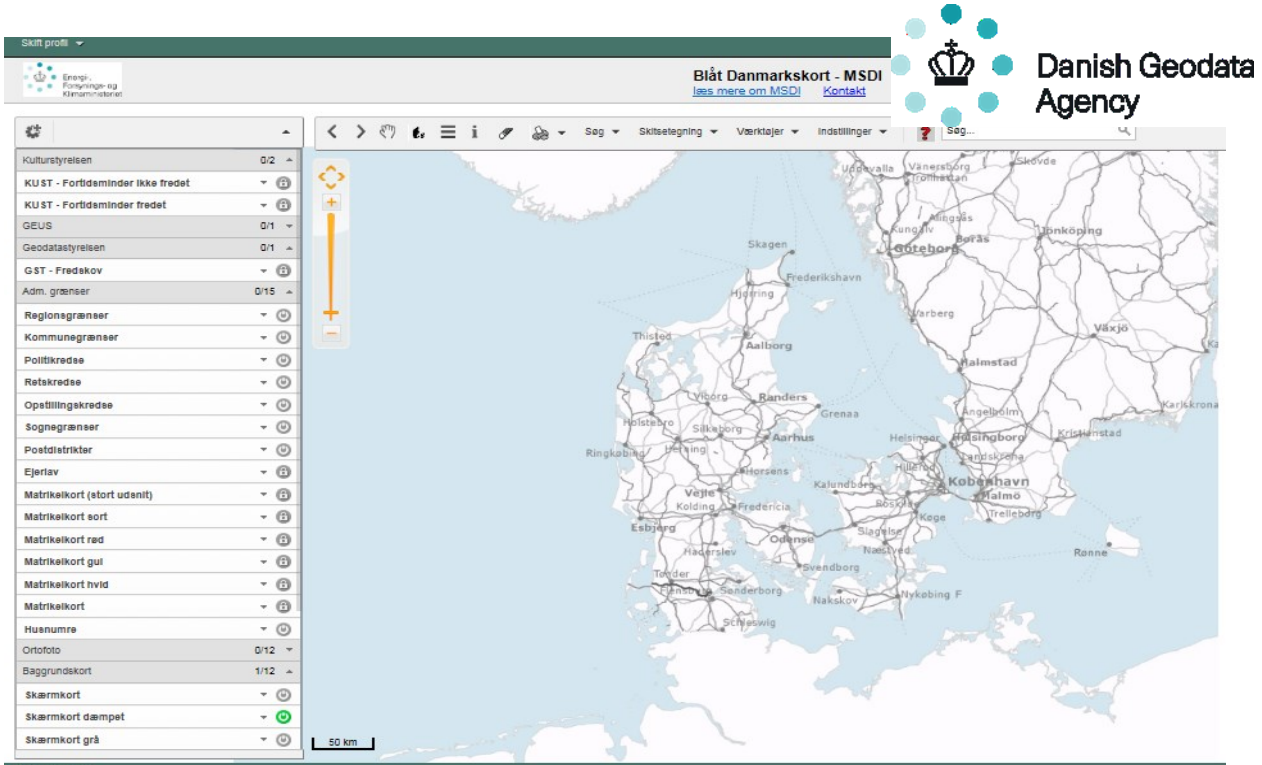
Skift profil

Energi-, Forsynings- og Klimaministeriet

Blåt Danmarkskort - MSDI
læs mere om MSDI Kontakt

Danish Geodata Agency

Søg Skitsetegning Værktøjer Indstillinger
Søg...

Kulturstyrelsen 0/2
KUST - Fortidsminder ikke fredet
KUST - Fortidsminder fredet
GEUS 0/1
Geodatastyrelsen 0/1
GST - Fredskov
Adm. grænser 0/15
Regionsgrænser
Kommunegrænser
Politikredse
Retskredse
Opstillingskredse
Sognegrænser
Postdistrikter
Ejerlav
Matrikelkort (stort udsnit)
Matrikelkort sort
Matrikelkort rød
Matrikelkort gul
Matrikelkort hvid
Matrikelkort
Husnumre
Ortofoto 0/12
Baggrundskort 1/12
Skærmkort
Skærmkort dæmpet
Skærmkort grå

Skagen
Frederikshavn
Hjørring
Thisted
Aalborg
Viborg
Randers
Grenaa
Holstebro
Silkeborg
Aarhus
Ringkøbing
Herning
Horsens
Vejle
Fredericia
Kolding
Esbjerg
Haderslev
Odense
Tønder
Flensburg
Sønderborg
Svendborg
Schleswig
Nakskov
Nykøbing F
Kalundborg
Roskilde
Slagelse
Næstved
Køge
Hillerød
Helsingør
Helsingborg
København
Malmö
Landskrona
Trelleborg
Lund
Uddevalla
Vänersborg
Trollhättan
Skövde
Alingsås
Kungälv
Göteborg
Borås
Jönköping
Varberg
Halmstad
Växjö
Ängelholm
Karlskrona
Kristianstad
Rønne

50 km